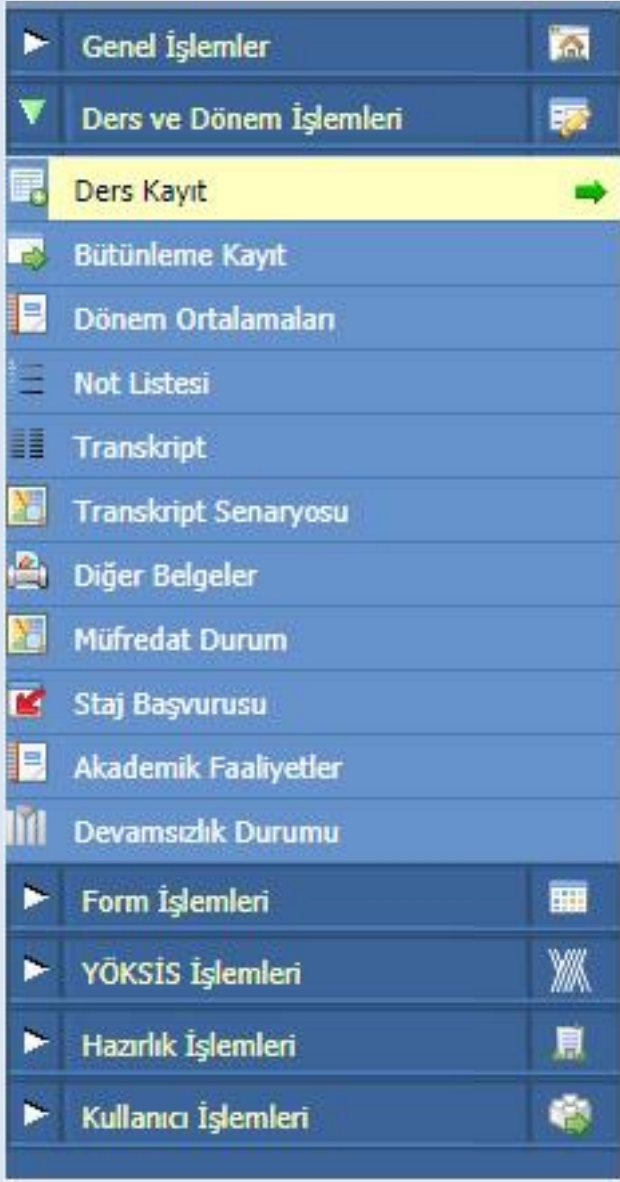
Genel İşlemler
Ders ve Dönem İşlemleri
Ders Kayıt
Bütünleme Kayıt
Dönem Ortalamaları
Not Listesi
Transkript
Transkript Senaryosu
Diğer Belgeler
Müfredat Durum
Staj Başvurusu
Akademik Faaliyetler
Devamsızlık Durumu
Form İşlemleri
YÖKSİS İşlemleri
Hazırlık İşlemleri
Kullanıcı İşlemleri